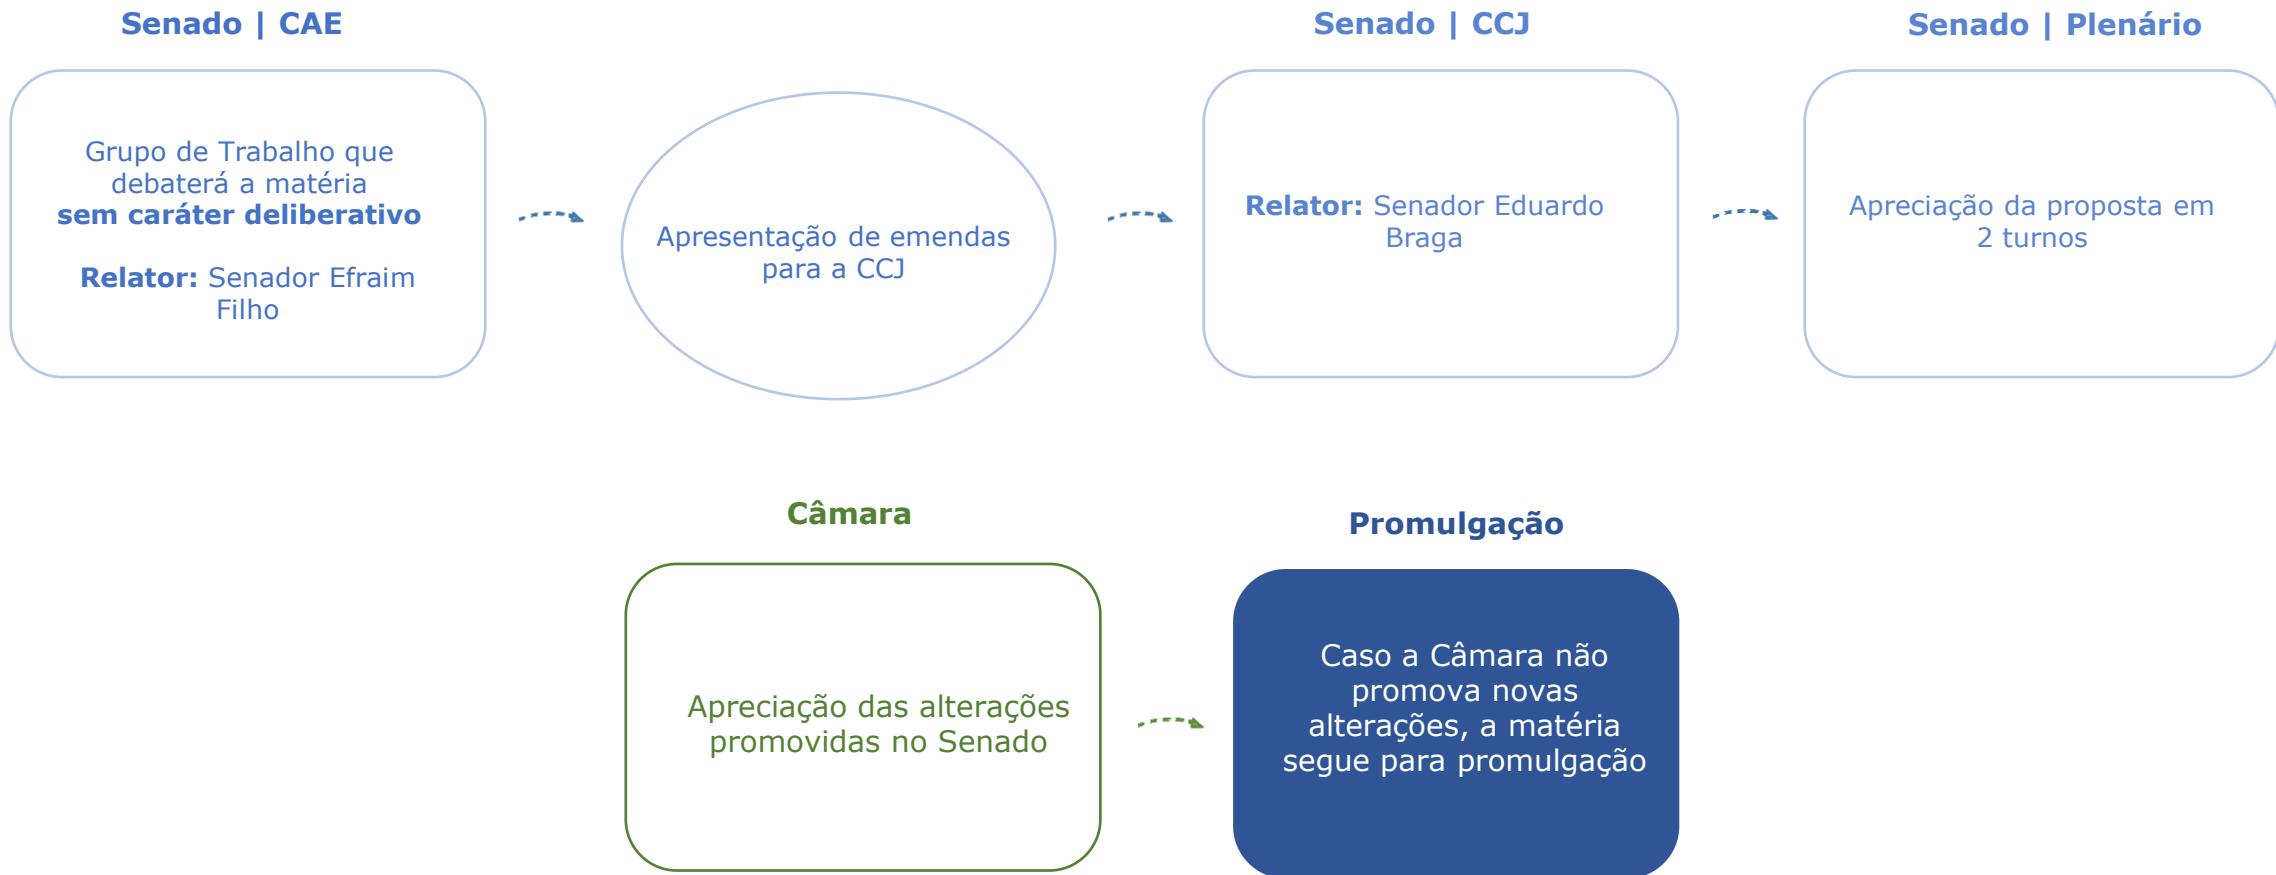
Senado | CAE

Grupo de Trabalho que debaterá a matéria **sem caráter deliberativo**

**Relator:** Senador Efraim Filho

Apresentação de emendas para a CCJ

Senado | CCJ

**Relator:** Senador Eduardo Braga

Senado | Plenário

Apreciação da proposta em 2 turnos

Câmara

Apreciação das alterações promovidas no Senado

Promulgação

Caso a Câmara não promova novas alterações, a matéria segue para promulgação